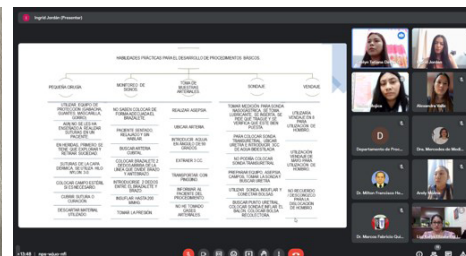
Ingrid Jordán (Presenter)

HABILIDADES PRÁCTICAS PARA EL DESARROLLO DE PROCEDIMIENTOS BÁSICOS

PEQUEÑA CIRUGÍA

UTILIZAR EQUIPO DE PROTECCIÓN (GABACHA, GUANTES, MASCARILLA, GORRO)

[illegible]

EN HERIDAS, PRIMERO SE TIENE QUE EXPLORAR Y RETIRAR SUCIEDAD

SUTURAS DE LA CAPA DÉRMICA, SE UTILIZA HILO NYLON 3-0

COLOCAR CAMPO ESTÉRIL EN EL MÉDICO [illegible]

CUBRIR SUTURA O CURACIÓN

DESCARTAR MATERIAL UTILIZADO

MONITOREO DE SIGNOS

NO DEBES COLOCAR DE FORMA ADECUADA EL BRAZALETE

PACIENTE SENTADO, RELAJADO Y SIN HABLAR

BUSCAR ARTERIA CUBITAL

COLOCAR BRAZALETE 2 DEDOS ARRIBA DE LA LÍNEA QUE DIVIDE BRAZO Y ANTEBRAZO

INTRODUCIRSE 2 DEDOS ENTRE EL BRAZALETE Y BRAZO

INSUFLAR HASTA 200 MMHG

TOMAR LA PRESIÓN

TOMA DE MUESTRAS ARTERIALES

REALIZAR ASEPSIA

UBICAR ARTERIA

INTRODUCIR AGUJA EN ÁNGULO DE 90 GRADOS

EXTRAER 3 CC

TRANSPORTAR CON HIELO

INFORMAR AL PACIENTE DEL PROCEDIMIENTO

NO HE TOMADO GASES ARTERIALES

SONDAJE

TOMAR MEDIDA PARA SONDA NASOGÁSTRICA, SE TOMA LUBRICANTE, SE INSERTA, SE PIDE QUE TRAGUE Y SE VERIFICA QUE ESTÉ BIEN PUESTA

PARA COLOCAR SONDA TRANSURETRAL, UBICAR URETRA, LUBRICANTE, SE COLOCA BOLSA RECOLECTORA

NO PODRÍA COLOCAR SONDA TRANSURETRAL

PREPARAR EQUIPO, ASEPSIA COMPLETA, TOMAR LA SONDA Y BUSCAR URETRA

UTILIZAR SONDA, INSUFLAR Y CONECTAR BOLSA

BUSCAR PUNTO URETRAL, CONECTAR SONDA DE BALÓN, COLOCAR BOLSA RECOLECTORA

VENDAJE

UTILIZAR VENDAJE EN 8 PARA INMOVILIZACIÓN DE HOMBRO

UTILIZACIÓN VENDAJE DE YESO PARA FRACTURA DE HOMBRO

NO RECUERDO LOS VENDAJES PARA LA UBICACIÓN DE HOMBRO

Departamento de Prev...
Dra. Mercedes de Medi...
Dr. Milton Francisco Ho...
Andy Molina
Dr. Marcos Fabricio Gu...
Alexandra Valle